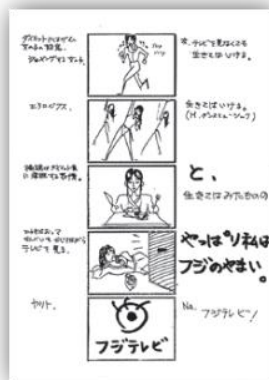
ダストットにはダイムアートの記録、ジャンプ・デザインするん。

Shu Pry

ぶ、テレビを見なくても生きてはいける。

エアロビクス、

生きてはいける。
(H.ジョルトン・ジョン)

地域のアイドルをいろいろと見回ってる所で、

と、

生きてはみたものの

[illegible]

やっぱり私は
フジのやまい。

ヤリト、

Na. フジテレビ!

フジテレビ